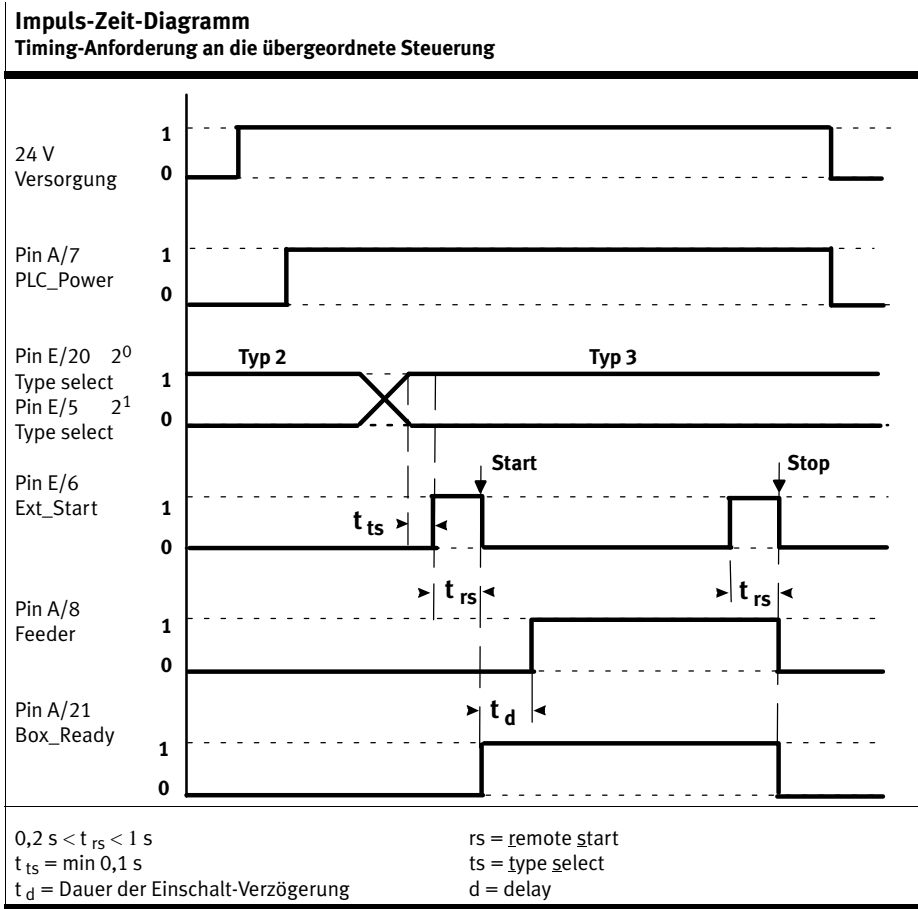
**Impuls-Zeit-Diagramm**
**Timing-Anforderung an die übergeordnete Steuerung**

24 V Versorgung
1
0

Pin A/7 PLC_Power
1
0

Pin E/20 $2^0$ Type select
Pin E/5 $2^1$ Type select
Typ 2
Typ 3
1
0

Pin E/6 Ext_Start
Start
Stop
1
0
$t_{ts}$
$t_{rs}$
$t_{rs}$

Pin A/8 Feeder
1
0
$t_d$

Pin A/21 Box_Ready
1
0

$0{,}2 \text{ s} < t_{rs} < 1 \text{ s}$
$t_{ts}$ = min 0,1 s
$t_d$ = Dauer der Einschalt-Verzögerung

rs = remote start
ts = type select
d = delay